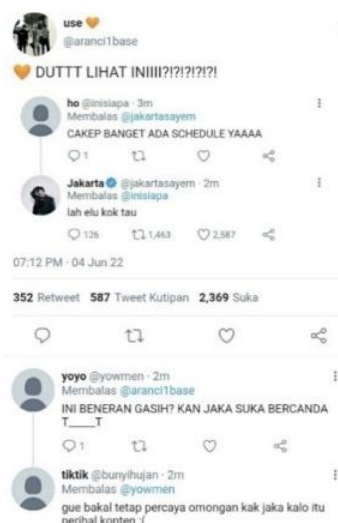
use 🧡
@aranci1base

🧡 DUTTT LIHAT INIIII?!?!?!?!?!

ho @inisiapa · 3m
Membalas @jakartasayem
CAKEP BANGET ADA SCHEDULE YAAAA

1

Jakarta @jakartasayem · 2m
Membalas @inisiapa
lah elu kok tau

126 1,463 2,587

07:12 PM · 04 Jun 22

352 Retweet 587 Tweet Kutipan 2,369 Suka

yoyo @yowmen · 2m
Membalas @aranci1base
INI BENERAN GASIH? KAN JAKA SUKA BERCANDA T____T

1

tiktik @bunyihujan · 2m
Membalas @yowmen
gue bakal tetap percaya omongan kak jaka kalo itu perihal konten :(